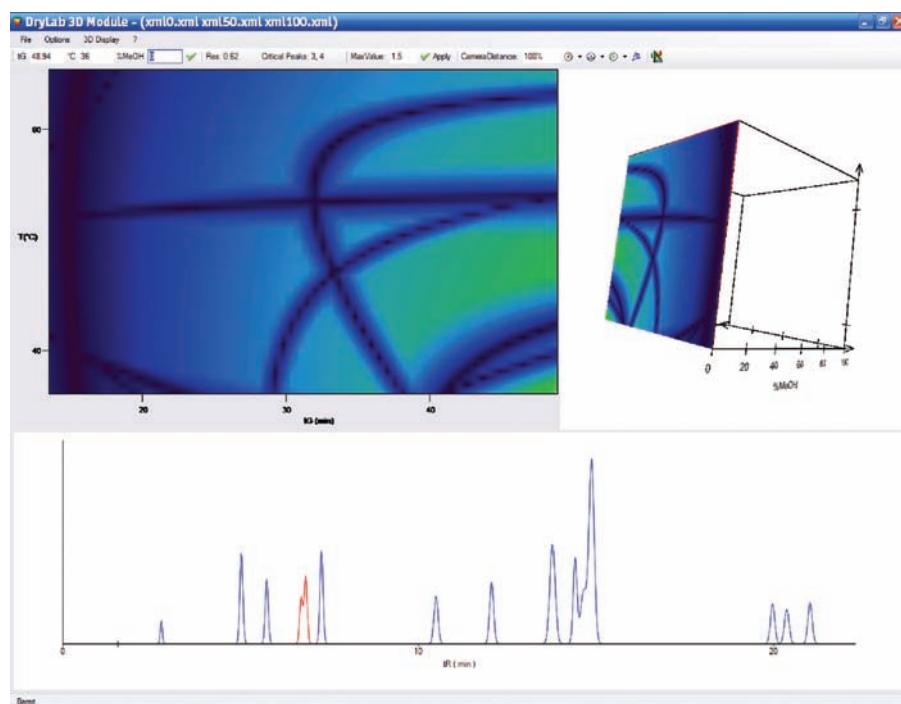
DryLab 3D Module - (xml0.xml xml50.xml xml100.xml)

File Options 3D Display ?

tG: 48.94 °C: 36 %MeOH: 3 Res: 0.62 Critical Peaks: 3, 4 MaxValue: 1.5 Apply CameraDistance: 100%

60

T(°C)

40

20 30 40

tG (min)

0 20 40 60 80 100

%MeOH

0 10 20

tR ( min )

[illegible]